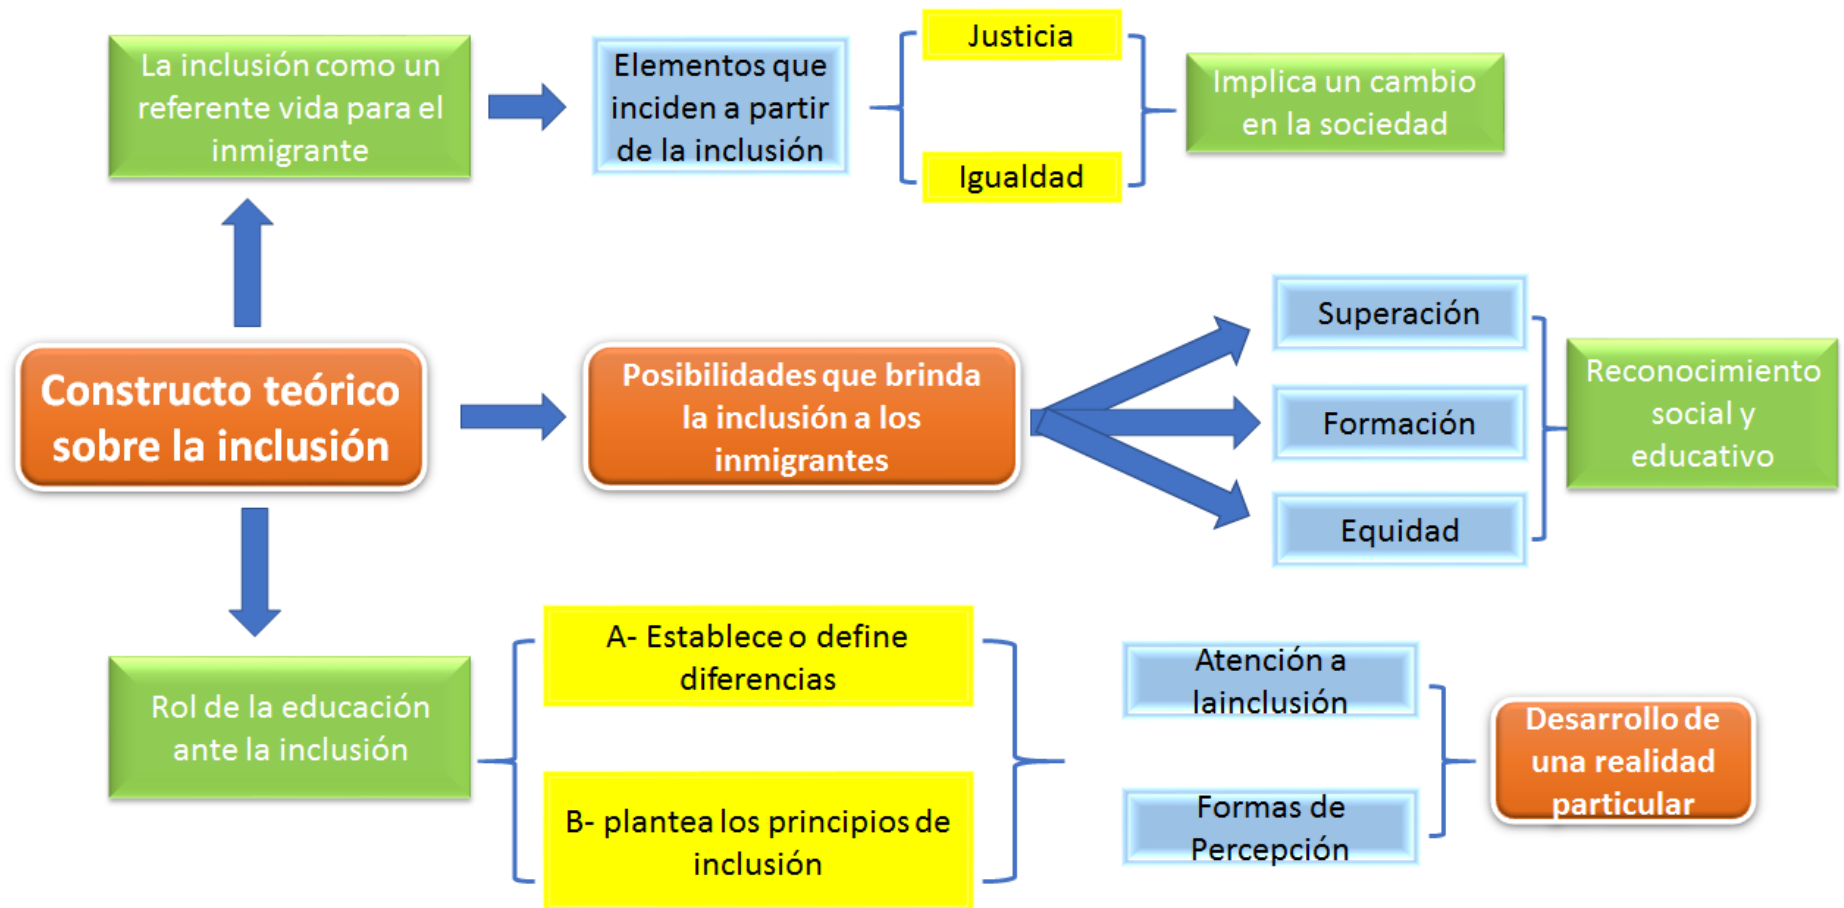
La inclusión como un referente vida para el inmigrante

Elementos que inciden a partir de la inclusión

Justicia

Igualdad

Implica un cambio en la sociedad

Constructo teórico sobre la inclusión

Posibilidades que brinda la inclusión a los inmigrantes

Superación

Formación

Equidad

Reconocimiento social y educativo

Rol de la educación ante la inclusión

A- Establece o define diferencias

B- plantea los principios de inclusión

Atención a lainclusión

Formas de Percepción

Desarrollo de una realidad particular